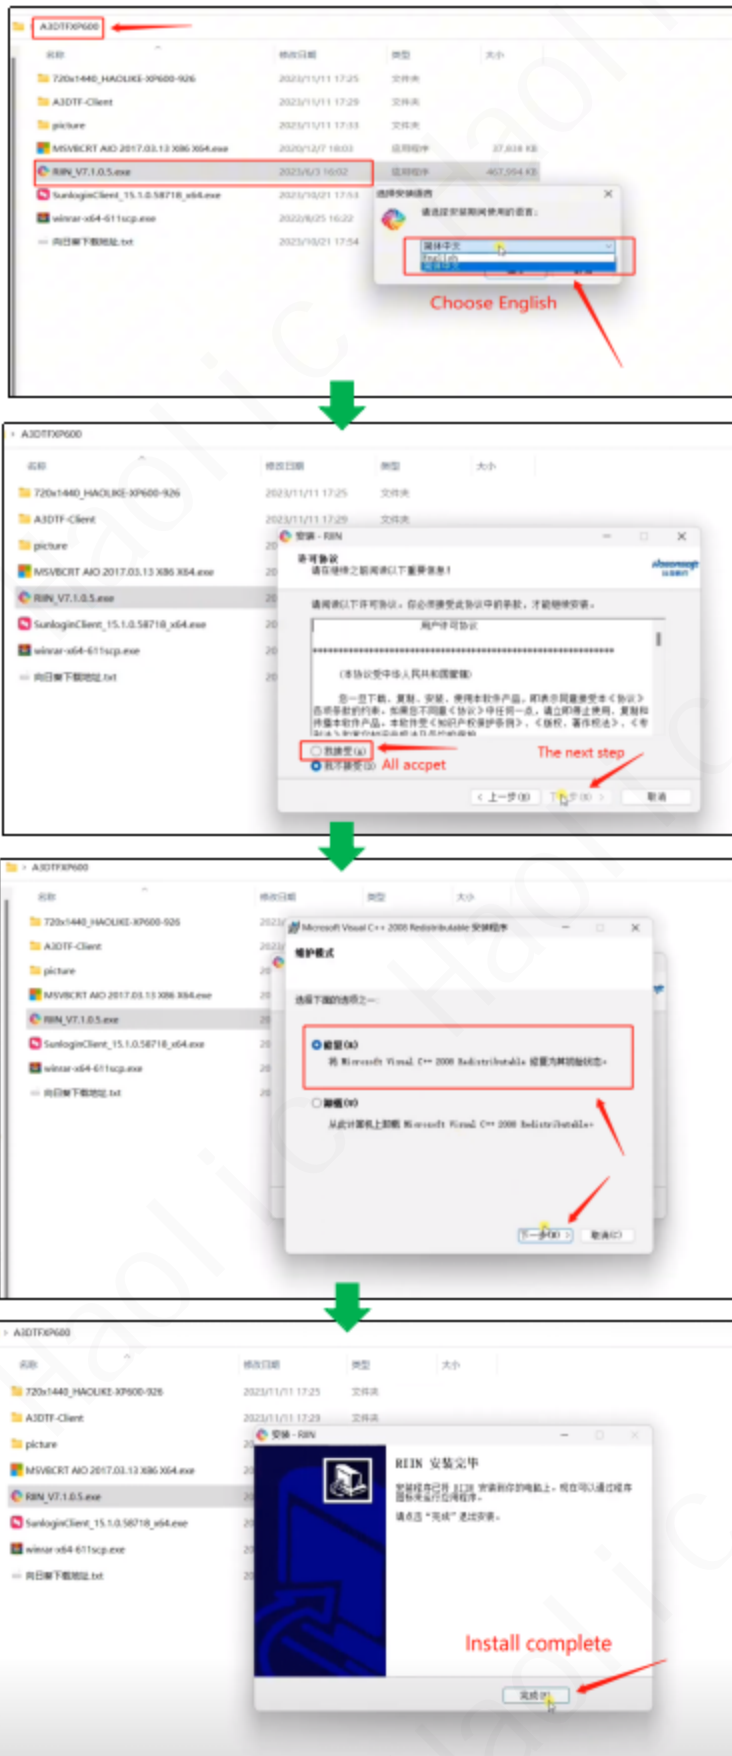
A3DTFXP600

名称 修改日期 类型 大小

720x1440_HAOLIKE-XP600-926 2023/11/11 17:25 文件夹
A3DTF-Client 2023/11/11 17:29 文件夹
picture 2023/11/11 17:33 文件夹
MSVBCRT AIO 2017.03.13 X86 X64.exe 2020/12/7 18:03 应用程序 37,838 KB
RIIN_V7.1.0.5.exe 2023/6/3 16:02 应用程序 467,994 KB
SunloginClient_15.1.0.58718_x64.exe 2023/10/21 17:54
winrar-x64-611scp.exe 2022/6/25 16:22
向日葵下载地址.txt 2023/10/21 17:54

选择安装语言
请选择安装期间使用的语言：
简体中文
English

Choose English

A3DTFXP600

安装 - RIIN
许可协议
请在继续之前阅读以下重要信息！
请阅读以下许可协议。你必须接受此协议中的条款，才能继续安装。
用户许可协议
（本协议受中华人民共和国管辖）
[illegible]
我接受(A)
我不接受(D)
All accpet
The next step
< 上一步(B) 下一步(N) > 取消

A3DTFXP600

Microsoft Visual C++ 2008 Redistributable 安装程序
维护模式
选择下面的选项之一：
修复(R)
将 Microsoft Visual C++ 2008 Redistributable 修复为其初始状态。
卸载(U)
从此计算机上卸载 Microsoft Visual C++ 2008 Redistributable。
下一步(N) > 取消(C)

A3DTFXP600

安装 - RIIN
RIIN 安装完毕
安装程序已在 RIIN 安装到你的电脑上。可在通过已安装的快捷方式运行应用程序。
请点击"完成"退出安装。
Install complete
完成(F)